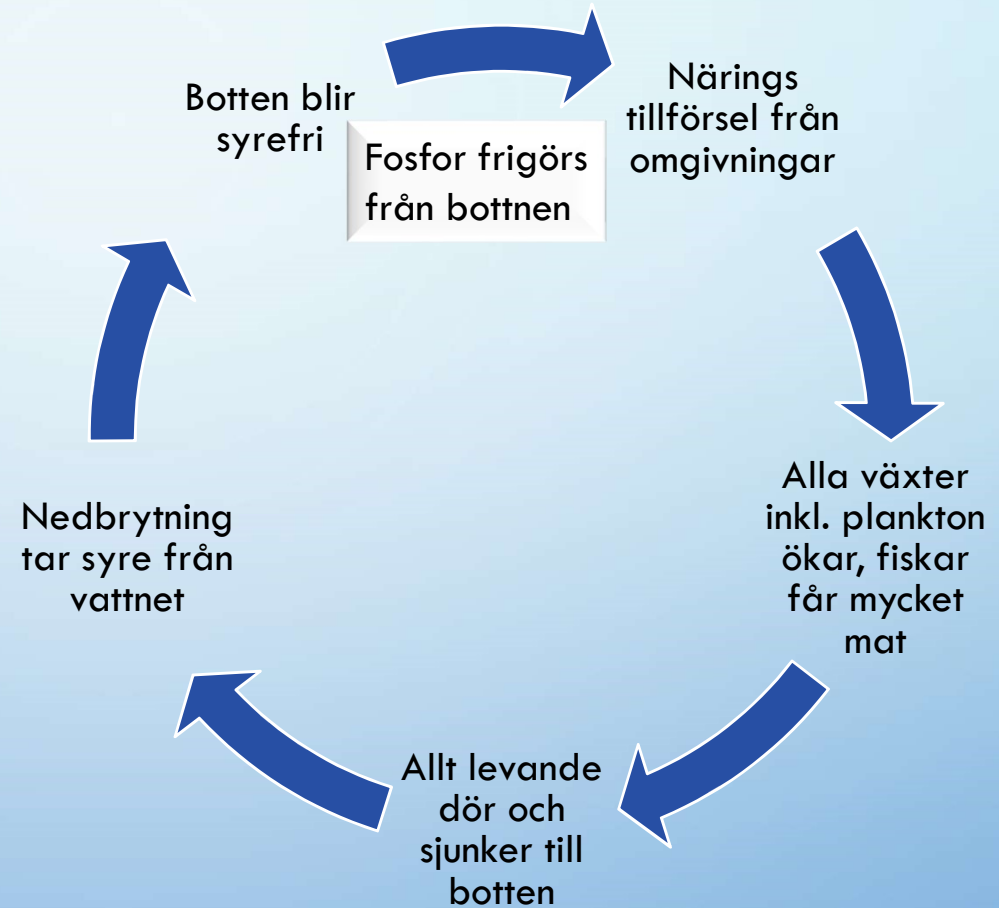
Botten blir syrefri

Fosfor frigörs från bottnen

Närings tillförsel från omgivningar

Alla växter inkl. plankton ökar, fiskar får mycket mat

Allt levande dör och sjunker till botten

Nedbrytning tar syre från vattnet